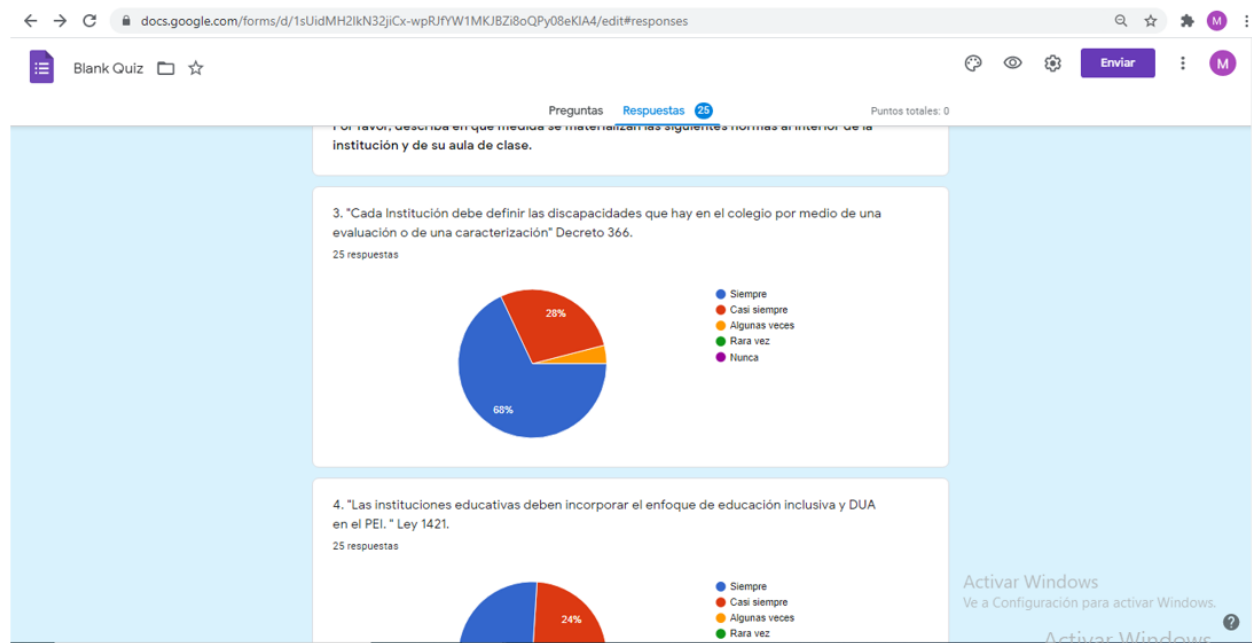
docs.google.com/forms/d/1sUidMH2lkN32jiCx-wpRJfYW1MKJBZi8oQPy08eKIA4/edit#responses

M

Blank Quiz

Enviar

M

Preguntas Respuestas 25

Puntos totales: 0

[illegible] institución y de su aula de clase.

3. "Cada Institución debe definir las discapacidades que hay en el colegio por medio de una evaluación o de una caracterización" Decreto 366.

25 respuestas

28%

68%

Siempre
Casi siempre
Algunas veces
Rara vez
Nunca

4. "Las instituciones educativas deben incorporar el enfoque de educación inclusiva y DUA en el PEI. " Ley 1421.

25 respuestas

24%

Siempre
Casi siempre
Algunas veces
Rara vez

Activar Windows
Ve a Configuración para activar Windows.

Activar Windows

?